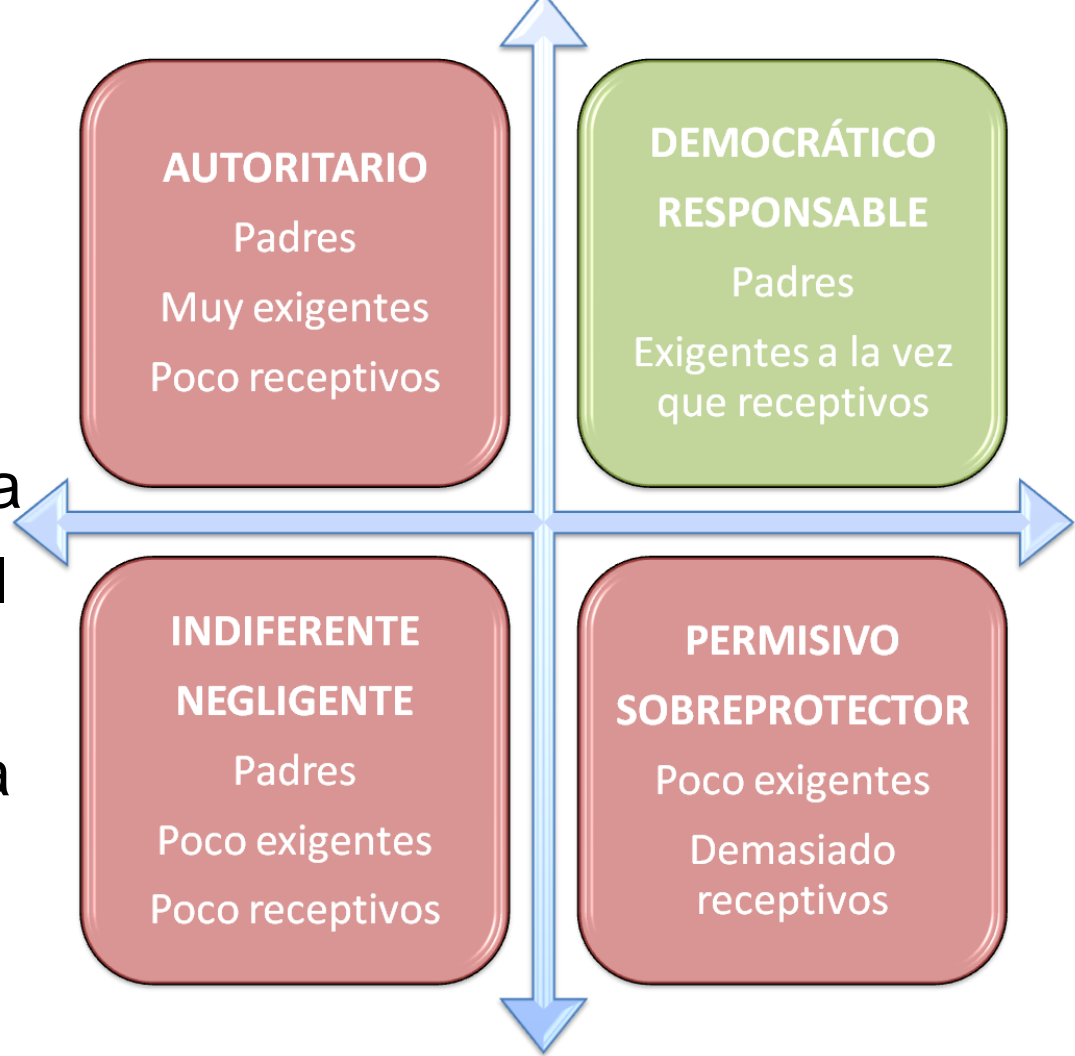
AUTORITARIO
Padres
Muy exigentes
Poco receptivos

DEMOCRÁTICO
RESPONSABLE
Padres
Exigentes a la vez que receptivos

a
l
a

INDIFERENTE
NEGLIGENTE
Padres
Poco exigentes
Poco receptivos

PERMISIVO
SOBREPROTECTOR
Poco exigentes
Demasiado receptivos